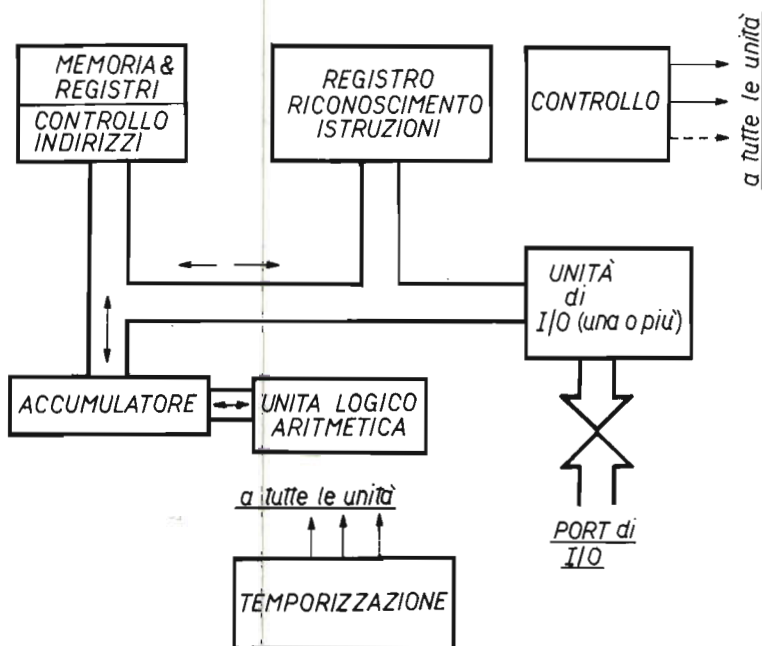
MEMORIA & REGISTRI

CONTROLLO INDIRIZZI

REGISTRO RICONOSCIMENTO ISTRUZIONI

CONTROLLO

a tutte le unità

UNITÀ di I/O (una o più)

ACCUMULATORE

UNITA LOGICO ARITMETICA

a tutte le unità

PORT di I/O

TEMPORIZZAZIONE